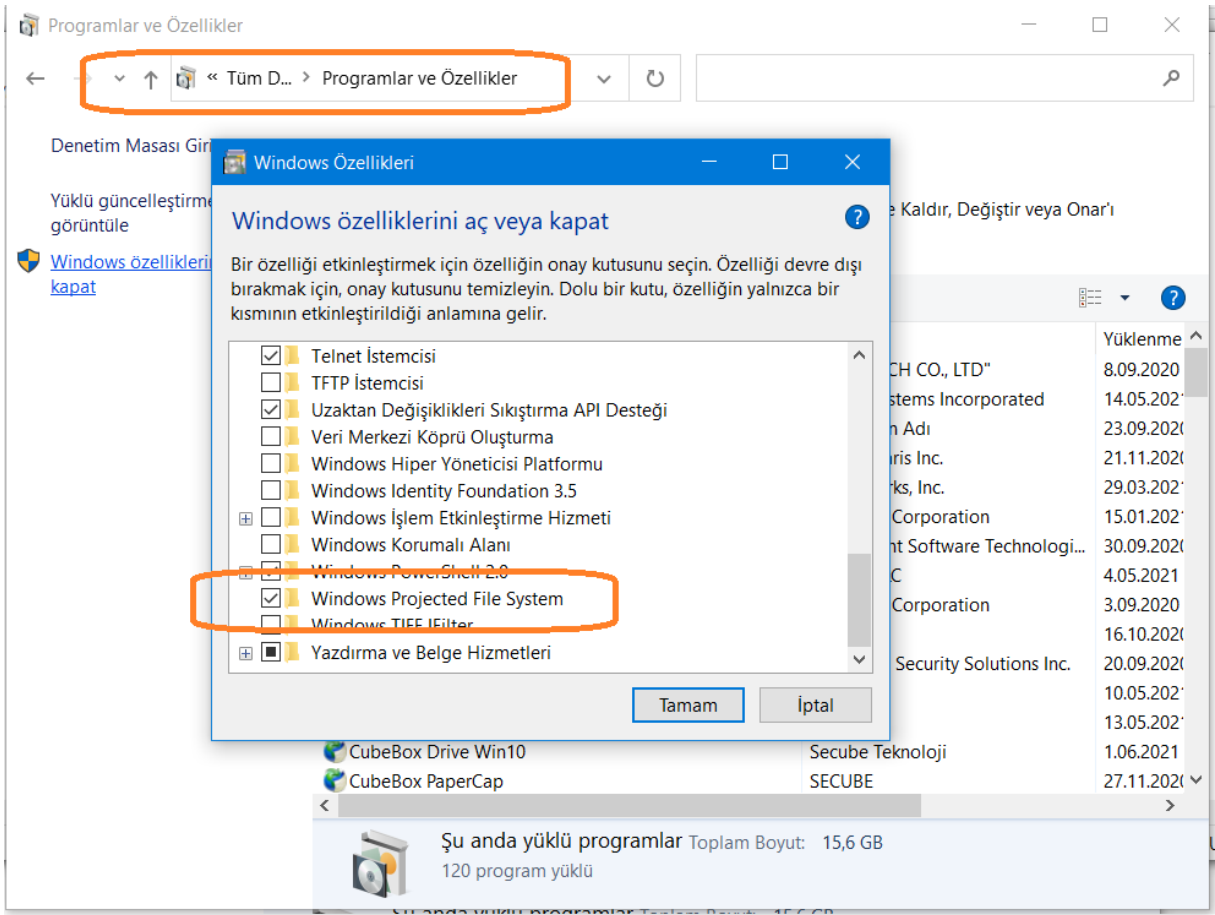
Programlar ve Özellikler

« Tüm D... › Programlar ve Özellikler

Denetim Masası Giri

Yüklü güncelleştirme görüntüle

Windows özellikleri kapat

e Kaldır, Değiştir veya Onar'ı

Windows Özellikleri

Windows özelliklerini aç veya kapat

Bir özelliği etkinleştirmek için özelliğin onay kutusunu seçin. Özelliği devre dışı bırakmak için, onay kutusunu temizleyin. Dolu bir kutu, özelliğin yalnızca bir kısmının etkinleştirildiği anlamına gelir.

Telnet İstemcisi
TFTP İstemcisi
Uzaktan Değişiklikleri Sıkıştırma API Desteği
Veri Merkezi Köprü Oluşturma
Windows Hiper Yöneticisi Platformu
Windows Identity Foundation 3.5
Windows İşlem Etkinleştirme Hizmeti
Windows Korumalı Alanı
Windows PowerShell 2.0
Windows Projected File System
Windows TIFF IFilter
Yazdırma ve Belge Hizmetleri

Tamam
İptal

| | | Yüklenme |
|---|---|---|
| | CH CO., LTD" | 8.09.2020 |
| | stems Incorporated | 14.05.2021 |
| | n Adı | 23.09.2020 |
| | ris Inc. | 21.11.2020 |
| | rks, Inc. | 29.03.2021 |
| | Corporation | 15.01.2021 |
| | nt Software Technologi... | 30.09.2020 |
| | C | 4.05.2021 |
| | Corporation | 3.09.2020 |
| | | 16.10.2020 |
| | Security Solutions Inc. | 20.09.2020 |
| | | 10.05.2021 |
| | | 13.05.2021 |
| CubeBox Drive Win10 | Secube Teknoloji | 1.06.2021 |
| CubeBox PaperCap | SECUBE | 27.11.2020 |

Şu anda yüklü programlar Toplam Boyut: 15,6 GB
120 program yüklü